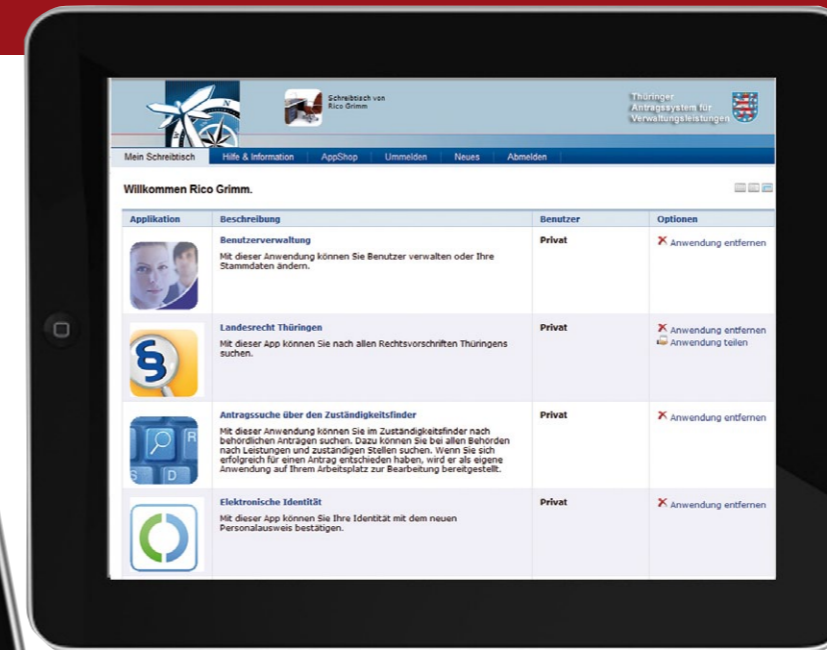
Schreibtisch von
Rico Grimm

Thüringer
Antragssystem für
Verwaltungsleistungen

Mein Schreibtisch | Hilfe & Information | AppShop | Ummelden | Neues | Abmelden

Willkommen Rico Grimm.

| Applikation | Beschreibung | Benutzer | Optionen |
|---|---|---|---|
| | **Benutzerverwaltung** Mit dieser Anwendung können Sie Benutzer verwalten oder Ihre Stammdaten ändern. | Privat | Anwendung entfernen |
| | **Landesrecht Thüringen** Mit dieser App können Sie nach allen Rechtsvorschriften Thüringens suchen. | Privat | Anwendung entfernen Anwendung teilen |
| | **Antragssuche über den Zuständigkeitsfinder** Mit dieser Anwendung können Sie im Zuständigkeitsfinder nach behördlichen Anträgen suchen. Dazu können Sie bei allen Behörden nach Leistungen und zuständigen Stellen suchen. Wenn Sie sich erfolgreich für einen Antrag entschieden haben, wird er als eigene Anwendung auf Ihrem Arbeitsplatz zur Bearbeitung bereitgestellt. | Privat | Anwendung entfernen |
| | **Elektronische Identität** Mit dieser App können Sie Ihre Identität mit dem neuen Personalausweis bestätigen. | Privat | Anwendung entfernen |